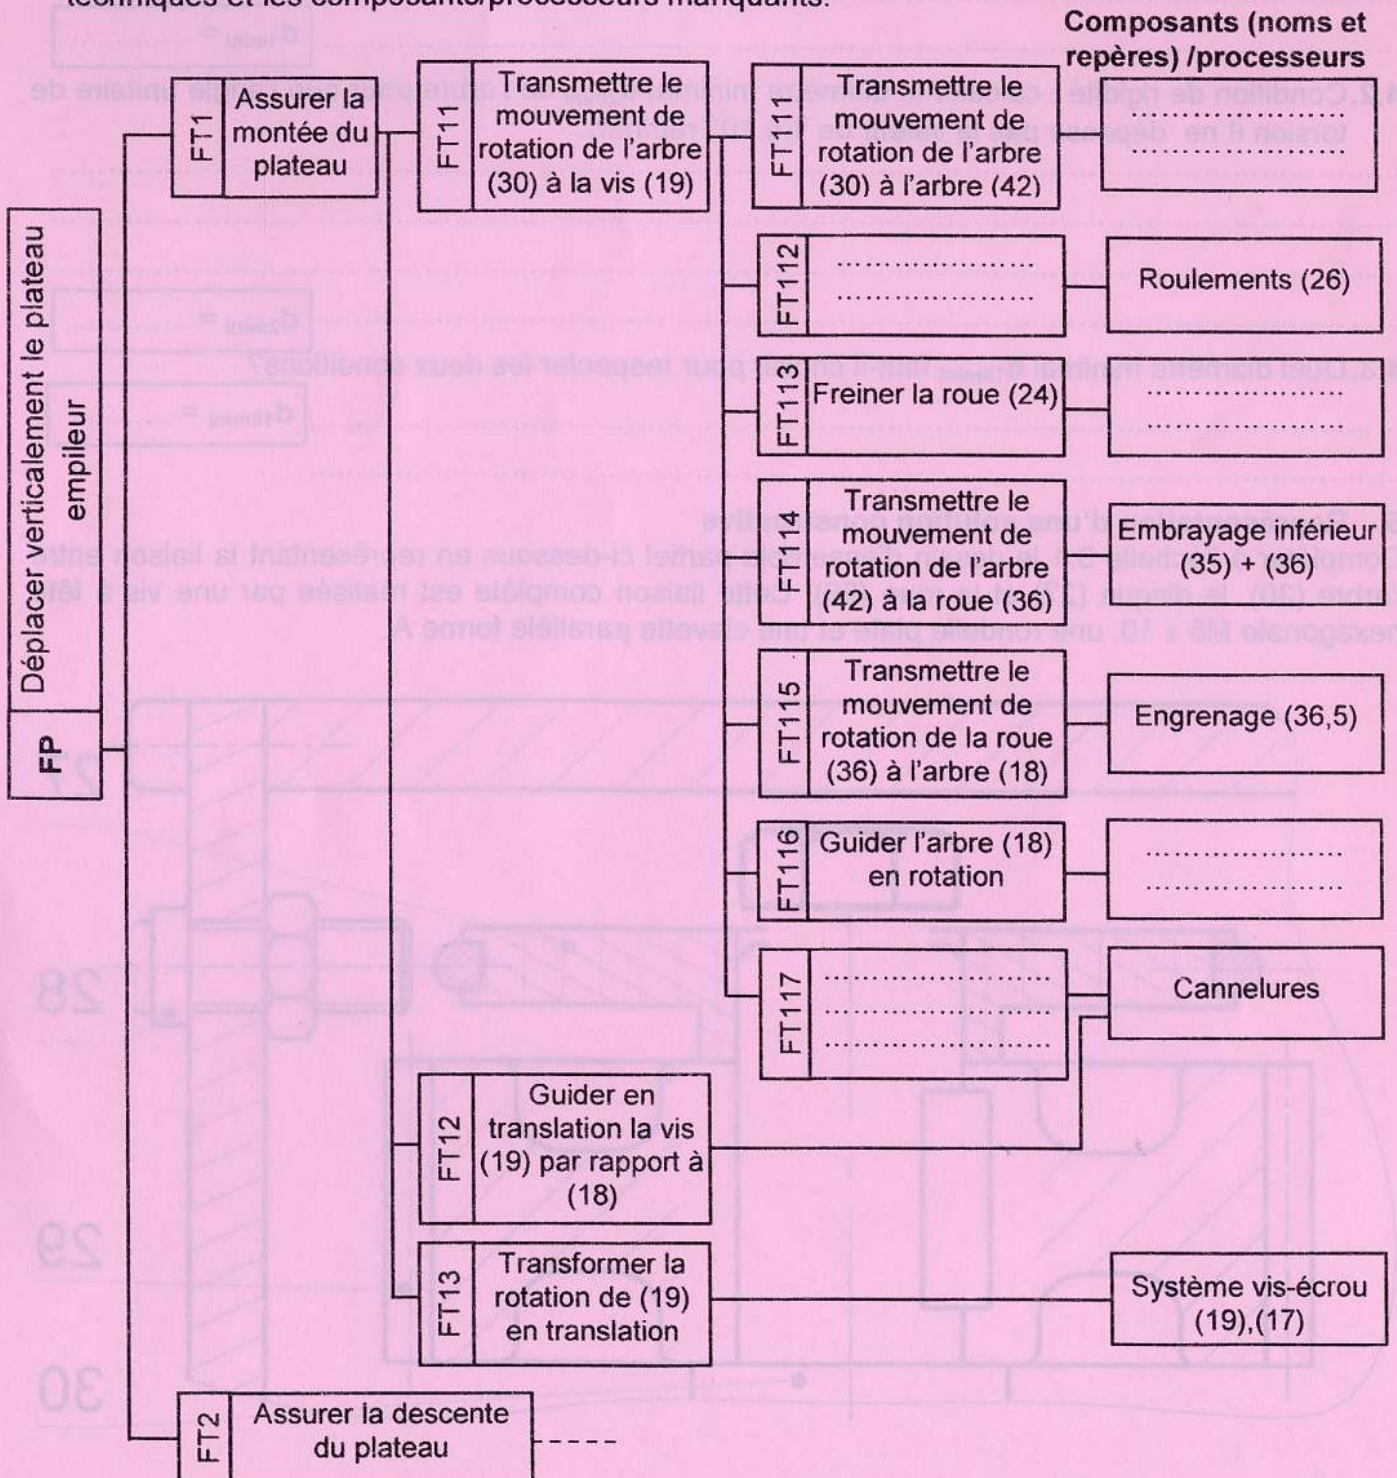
techniques et les composants/processeurs manquants.

Composants (noms et repères) /processeurs

FP Déplacer verticalement le plateau empileur

FT1 Assurer la montée du plateau

FT11 Transmettre le mouvement de rotation de l'arbre (30) à la vis (19)

FT111 Transmettre le mouvement de rotation de l'arbre (30) à l'arbre (42)

……………… ………………

FT112 ……………… ………………

Roulements (26)

FT113 Freiner la roue (24)

……………… ………………

FT114 Transmettre le mouvement de rotation de l'arbre (42) à la roue (36)

Embrayage inférieur (35) + (36)

FT115 Transmettre le mouvement de rotation de la roue (36) à l'arbre (18)

Engrenage (36,5)

FT116 Guider l'arbre (18) en rotation

……………… ………………

FT117 ……………… ……………… ………………

Cannelures

FT12 Guider en translation la vis (19) par rapport à (18)

FT13 Transformer la rotation de (19) en translation

Système vis-écrou (19),(17)

FT2 Assurer la descente du plateau ----